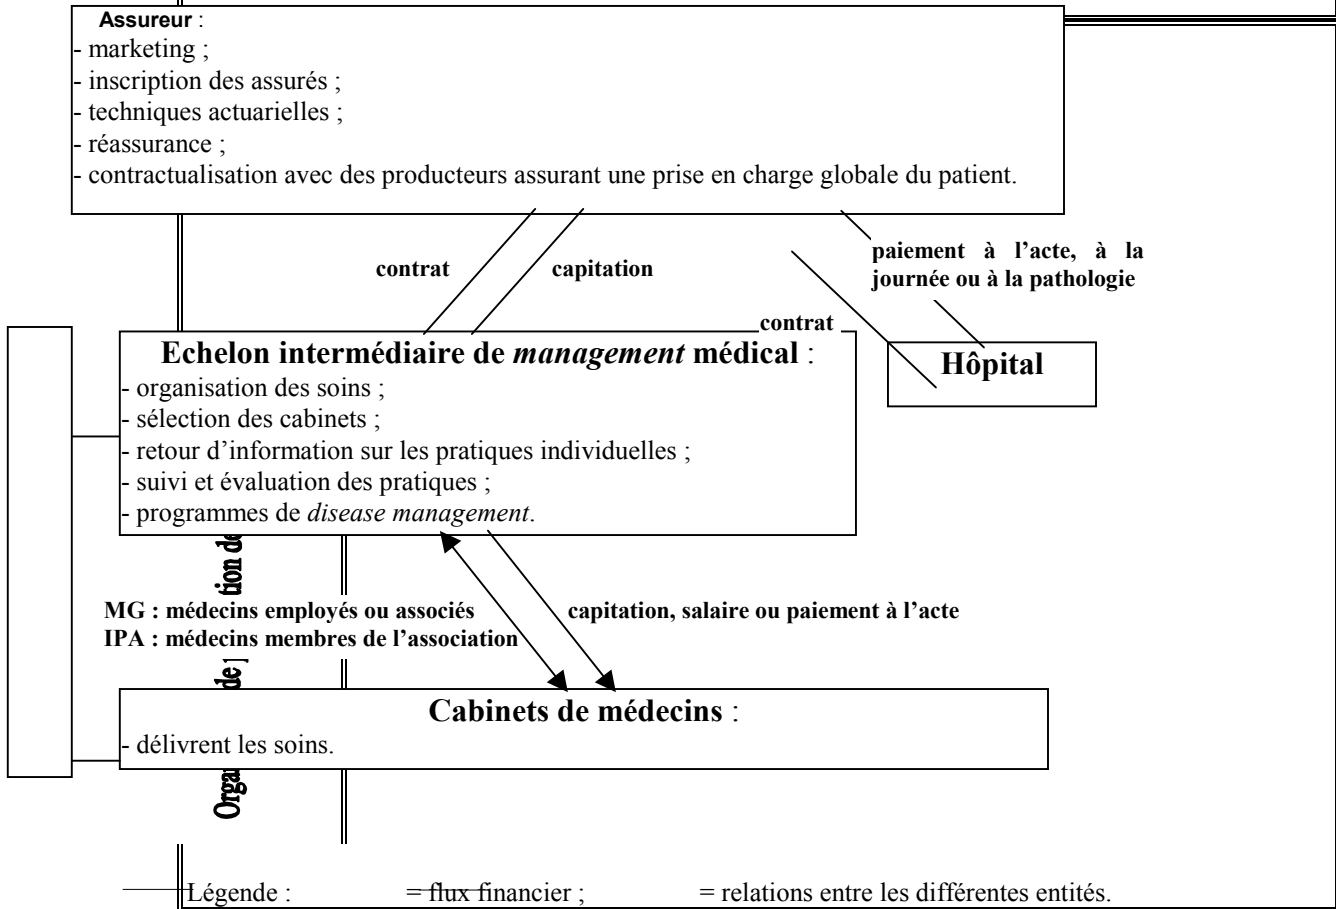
Assureur :
- marketing ;
- inscription des assurés ;
- techniques actuarielles ;
- réassurance ;
- contractualisation avec des producteurs assurant une prise en charge globale du patient.

contrat

capitation

paiement à l'acte, à la journée ou à la pathologie

contrat

Echelon intermédiaire de *management* médical :
- organisation des soins ;
- sélection des cabinets ;
- retour d'information sur les pratiques individuelles ;
- suivi et évaluation des pratiques ;
- programmes de *disease management*.

Hôpital

Organisation de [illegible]

MG : médecins employés ou associés
IPA : médecins membres de l'association

capitation, salaire ou paiement à l'acte

Cabinets de médecins :
- délivrent les soins.

Légende : = flux financier ; = relations entre les différentes entités.